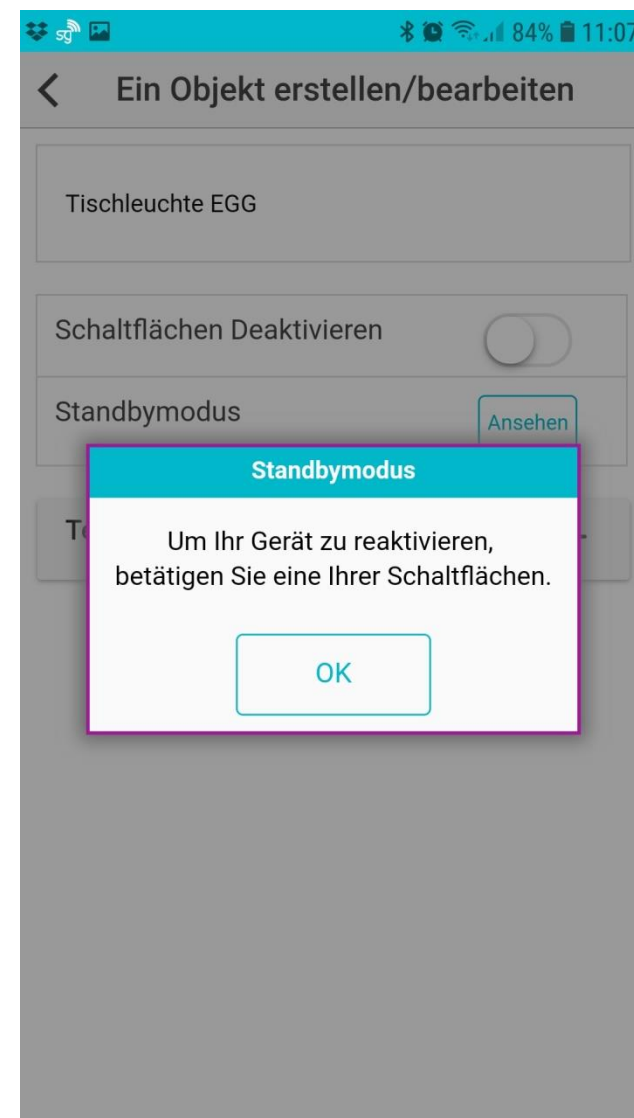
84% 11:07

Ein Objekt erstellen/bearbeiten

Tischleuchte EGG

Schaltflächen Deaktivieren

Standbymodus

Ansehen

T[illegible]

Standbymodus

Um Ihr Gerät zu reaktivieren, betätigen Sie eine Ihrer Schaltflächen.

OK